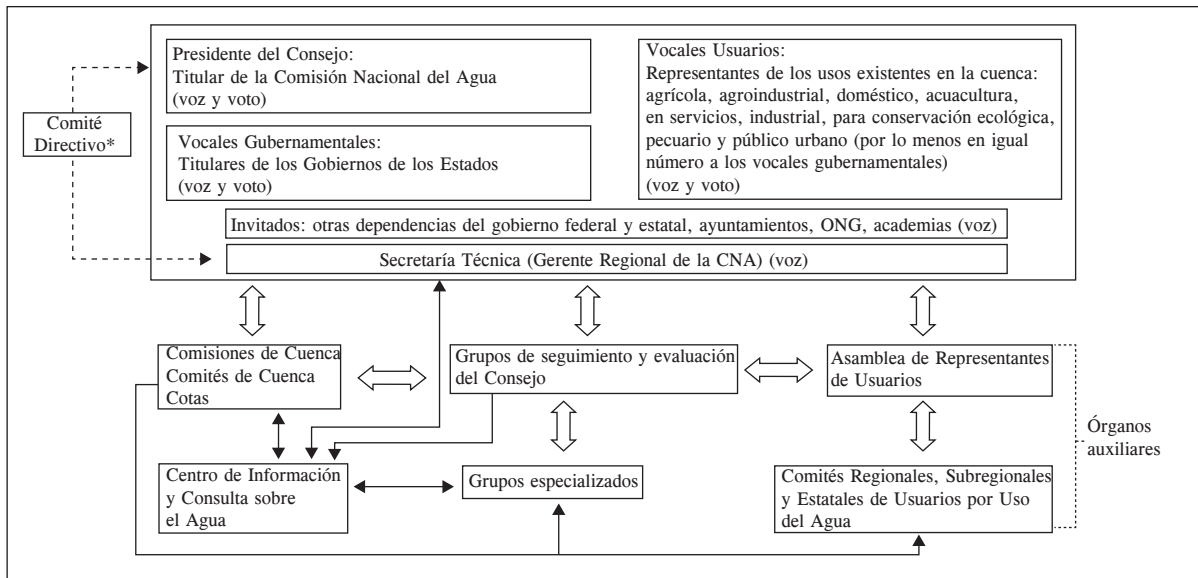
Comité Directivo*

Presidente del Consejo:
Titular de la Comisión Nacional del Agua
(voz y voto)

Vocales Gubernamentales:
Titulares de los Gobiernos de los Estados
(voz y voto)

Vocales Usuarios:
Representantes de los usos existentes en la cuenca: agrícola, agroindustrial, doméstico, acuacultura, en servicios, industrial, para conservación ecológica, pecuario y público urbano (por lo menos en igual número a los vocales gubernamentales)
(voz y voto)

Invitados: otras dependencias del gobierno federal y estatal, ayuntamientos, ONG, academias (voz)

Secretaría Técnica (Gerente Regional de la CNA) (voz)

Comisiones de Cuenca
Comités de Cuenca
Cotas

Grupos de seguimiento y evaluación del Consejo

Asamblea de Representantes de Usuarios

Órganos auxiliares

Centro de Información y Consulta sobre el Agua

Grupos especializados

Comités Regionales, Subregionales y Estatales de Usuarios por Uso del Agua